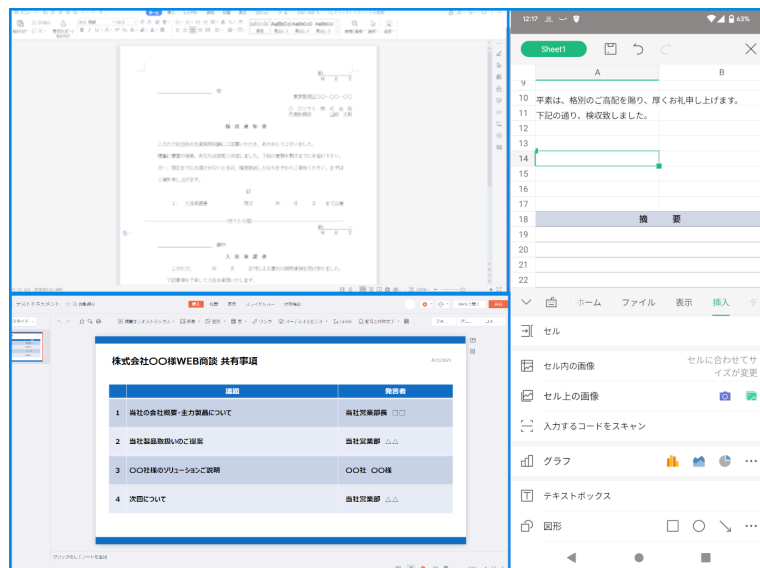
12:17 63%

Sheet1

| | A | B |
|---|---|---|
| 9 | | |
| 10 | 平素は、格別のご高配を賜り、厚くお礼申し上げます。 | |
| 11 | 下記の通り、検収致しました。 | |
| 12 | | |
| 13 | | |
| 14 | | |
| 15 | | |
| 16 | | |
| 17 | | |
| 18 | 摘　　要 | |
| 19 | | |
| 20 | | |
| 21 | | |
| 22 | | |

ホーム　ファイル　表示　挿入

セル

セル内の画像　セルに合わせてサイズが変更

セル上の画像

入力するコードをスキャン

グラフ

テキストボックス

図形

テストドキュメント

株式会社〇〇様WEB商談 共有事項

| | 議題 | 発言者 |
|---|---|---|
| 1 | 当社の会社概要・主力製品について | 当社営業部長 □□ |
| 2 | 当社製品取扱いのご提案 | 当社営業部 △△ |
| 3 | 〇〇社様のソリューションご説明 | 〇〇社 〇〇様 |
| 4 | 次回について | 当社営業部 △△ |

検 収 通 知 書

記

入 金 通 知 書

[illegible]